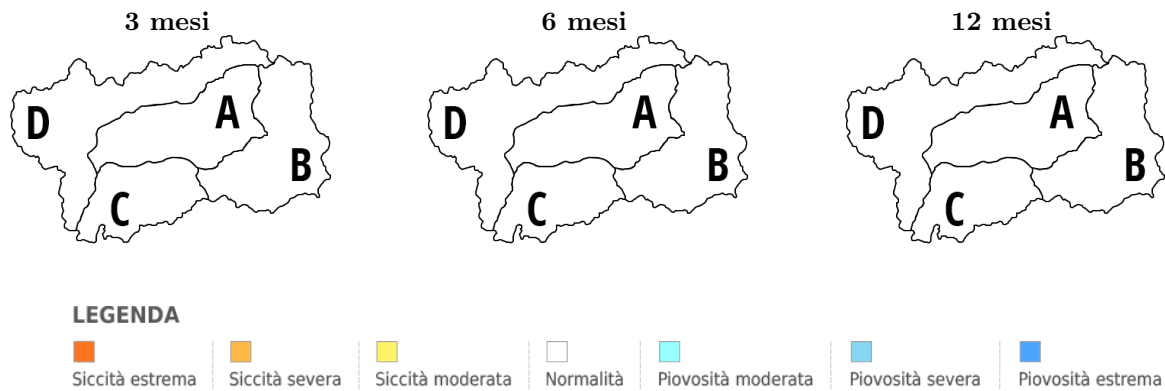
3 mesi

D A B C

6 mesi

D A B C

12 mesi

D A B C

LEGENDA

| Siccità estrema | Siccità severa | Siccità moderata | Normalità | Piovosità moderata | Piovosità severa | Piovosità estrema |
|---|---|---|---|---|---|---|